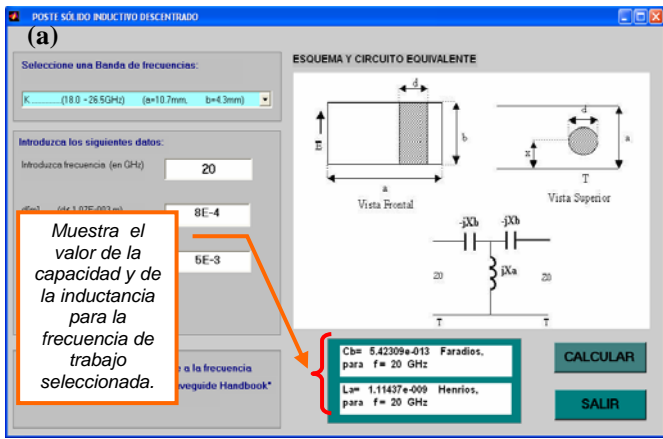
POSTE SÓLIDO INDUCTIVO DESCENTRADO

(a)

Seleccione una Banda de frecuencias:

K..............(18.0 - 26.5GHz)   (a=10.7mm,   b=4.3mm)

Introduzca los siguientes datos:

Introduzca frecuencia (en GHz)

20

d(m) (d< 1.07E-002 m)

8E-4

5E-3

Muestra el valor de la capacidad y de la inductancia para la frecuencia de trabajo seleccionada.

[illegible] a la frecuencia

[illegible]veguide Handbook"

ESQUEMA Y CIRCUITO EQUIVALENTE

d

b

E

a

Vista Frontal

d

a

x

T

Vista Superior

-jXb

-jXb

jXa

Z0

Z0

T

T

Cb= 5.42309e-013 Faradios, para f= 20 GHz

La= 1.11437e-009 Henrios, para f= 20 GHz

CALCULAR

SALIR